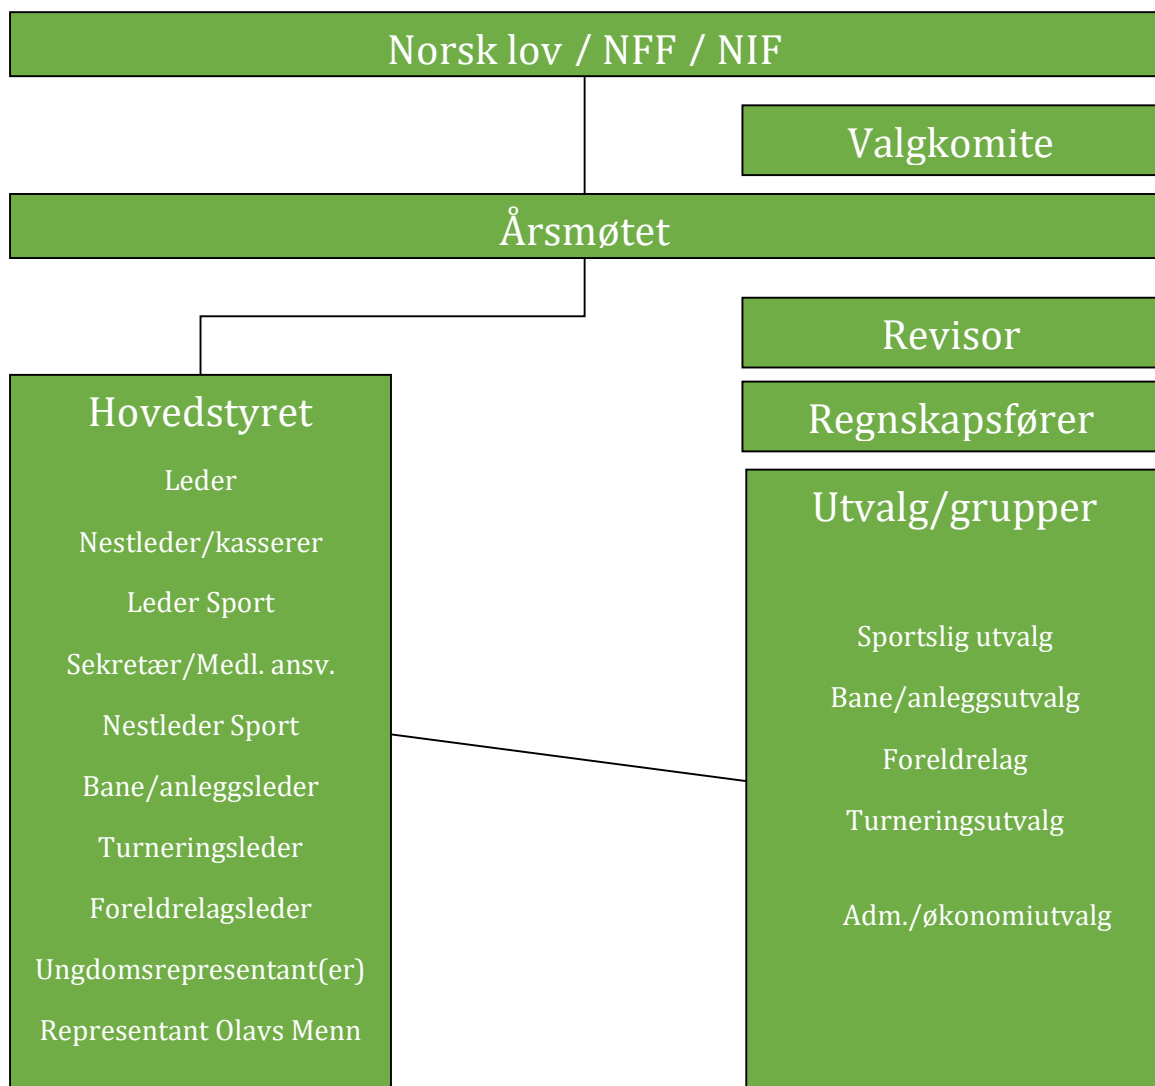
Norsk lov / NFF / NIF

Valgkomite

Årsmøtet

Revisor

Regnskapsfører

Hovedstyret

Leder

Nestleder/kasserer

Leder Sport

Sekretær/Medl. ansv.

Nestleder Sport

Bane/anleggsleder

Turneringsleder

Foreldrelagsleder

Ungdomsrepresentant(er)

Representant Olavs Menn

Utvalg/grupper

Sportslig utvalg

Bane/anleggsutvalg

Foreldrelag

Turneringsutvalg

Adm./økonomiutvalg